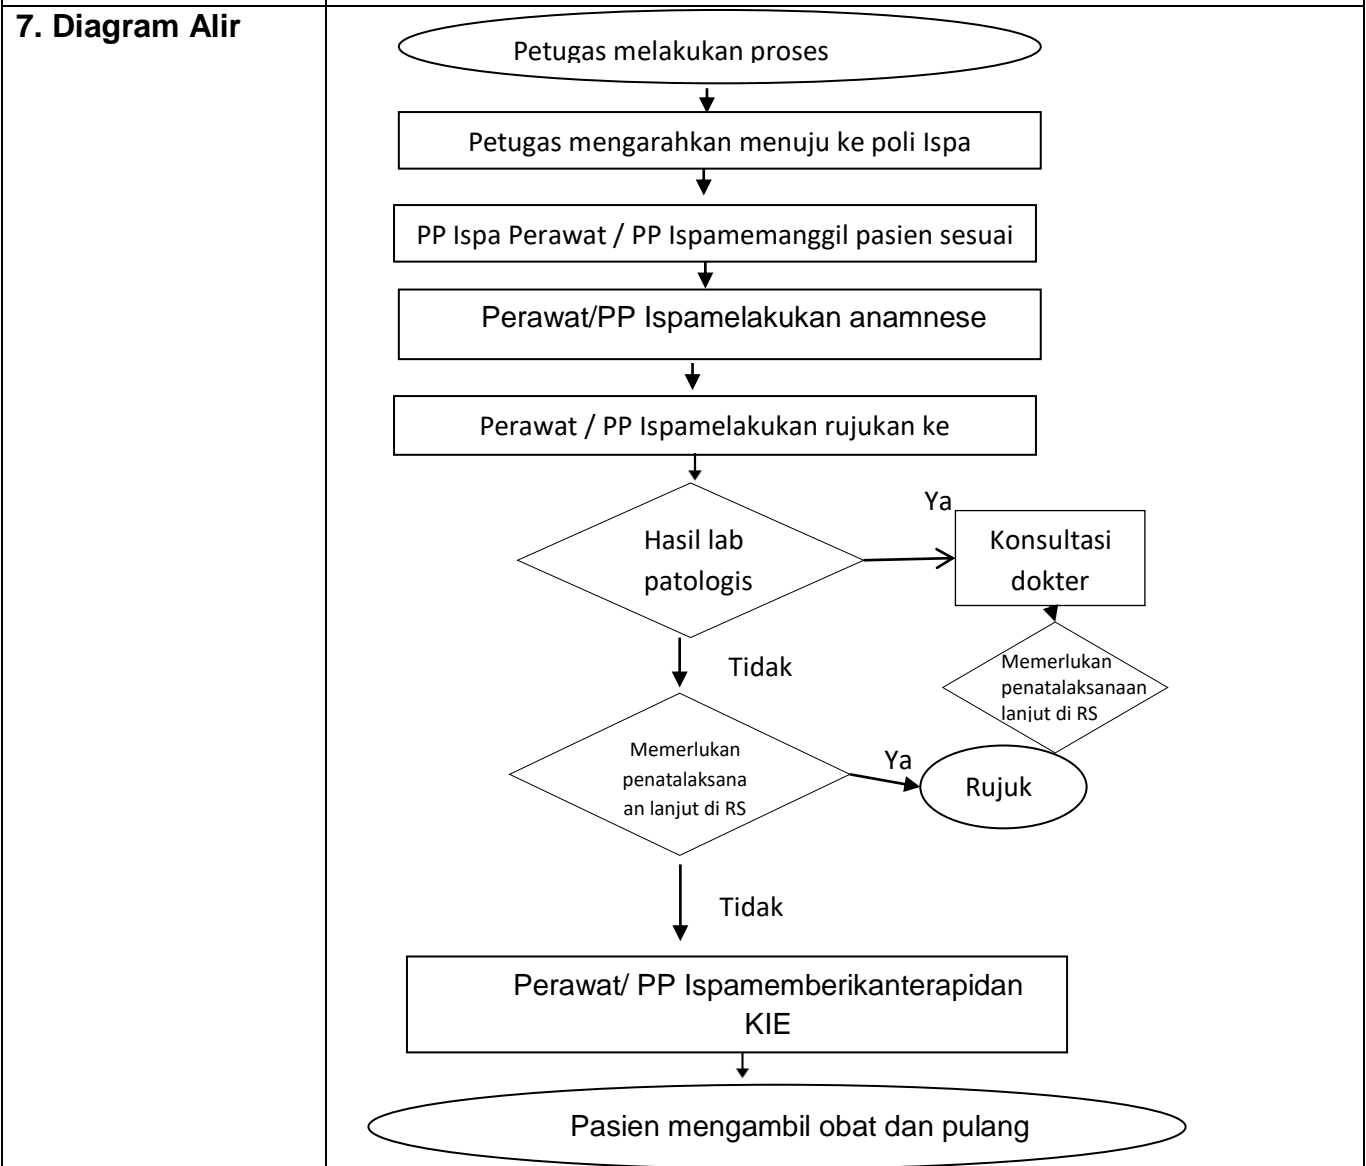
7. Diagram Alir

Petugas melakukan proses

Petugas mengarahkan menuju ke poli Ispa

PP Ispa Perawat / PP Ispamemanggil pasien sesuai

Perawat/PP Ispamelakukan anamnese

Perawat / PP Ispamelakukan rujukan ke

Hasil lab patologis

Ya

Konsultasi dokter

Memerlukan penatalaksanaan lanjut di RS

Tidak

Memerlukan penatalaksanaan lanjut di RS

Ya

Rujuk

Tidak

Perawat/ PP Ispamemberikanterapidan KIE

Pasien mengambil obat dan pulang